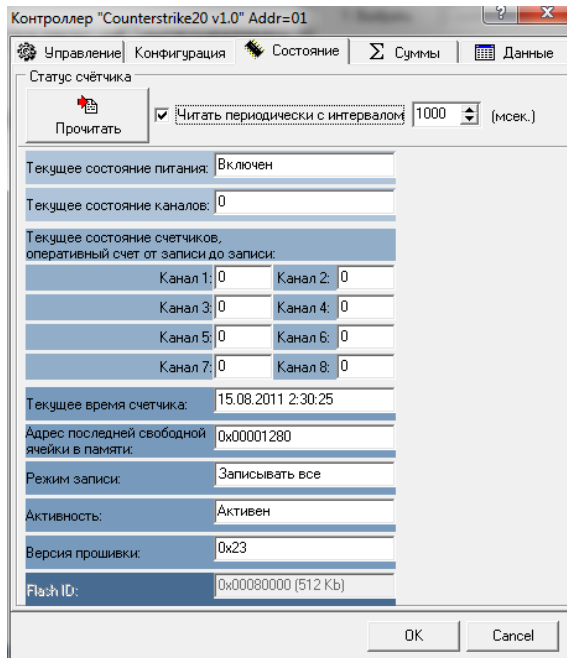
Контроллер "Counterstrike20 v1.0" Addr=01

Управление | Конфигурация | Состояние | Σ Суммы | Данные

Статус счётчика

Прочитать

☑ Читать периодически с интервалом 1000 (мсек.)

Текущее состояние питания: Включен

Текущее состояние каналов: 0

Текущее состояние счетчиков, оперативный счет от записи до записи:

| | | | |
|---|---|---|---|
| Канал 1: | 0 | Канал 2: | 0 |
| Канал 3: | 0 | Канал 4: | 0 |
| Канал 5: | 0 | Канал 6: | 0 |
| Канал 7: | 0 | Канал 8: | 0 |

Текущее время счетчика: 15.08.2011 2:30:25

Адрес последней свободной ячейки в памяти: 0x00001280

Режим записи: Записывать все

Активность: Активен

Версия прошивки: 0x23

Flash ID: 0x00080000 (512 Kb)

OK | Cancel